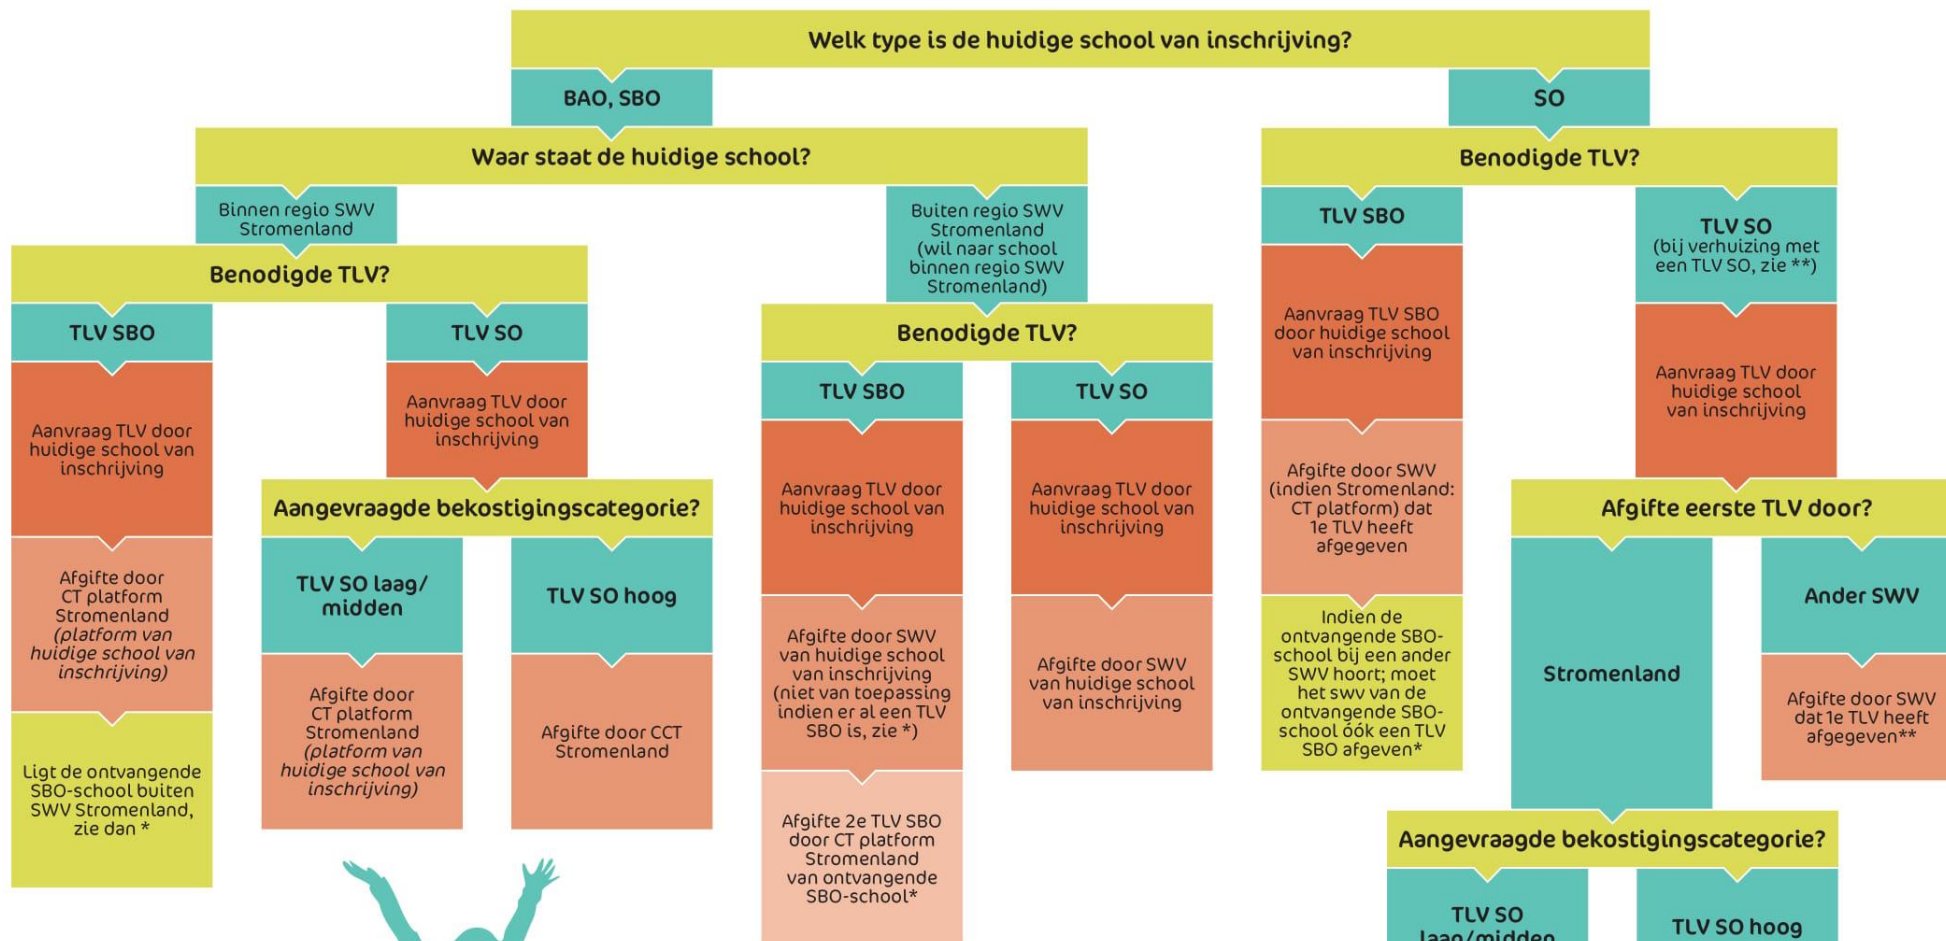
Welk type is de huidige school van inschrijving?

BAO, SBO

SO

Waar staat de huidige school?

Binnen regio SWV Stromenland

Buiten regio SWV Stromenland (wil naar school binnen regio SWV Stromenland)

Benodigde TLV?

TLV SBO

TLV SO

Aanvraag TLV door huidige school van inschrijving

Afgifte door CT platform Stromenland *(platform van huidige school van inschrijving)*

Ligt de ontvangende SBO-school buiten SWV Stromenland, zie dan *

Aanvraag TLV door huidige school van inschrijving

Aangevraagde bekostigingscategorie?

TLV SO laag/ midden

TLV SO hoog

Afgifte door CT platform Stromenland *(platform van huidige school van inschrijving)*

Afgifte door CCT Stromenland

Benodigde TLV?

TLV SBO

TLV SO

Aanvraag TLV door huidige school van inschrijving

Aanvraag TLV door huidige school van inschrijving

Afgifte door SWV van huidige school van inschrijving (niet van toepassing indien er al een TLV SBO is, zie *)

Afgifte door SWV van huidige school van inschrijving

Afgifte 2e TLV SBO door CT platform Stromenland van ontvangende SBO-school*

Benodigde TLV?

TLV SBO

TLV SO (bij verhuizing met een TLV SO, zie **)

Aanvraag TLV SBO door huidige school van inschrijving

Afgifte door SWV (indien Stromenland: CT platform) dat 1e TLV heeft afgegeven

Indien de ontvangende SBO-school bij een ander SWV hoort; moet het swv van de ontvangende SBO-school óók een TLV SBO afgeven*

Aanvraag TLV door huidige school van inschrijving

Afgifte eerste TLV door?

Stromenland

Ander SWV

Afgifte door SWV dat 1e TLV heeft afgegeven**

Aangevraagde bekostigingscategorie?

TLV SO laag/midden

TLV SO hoog